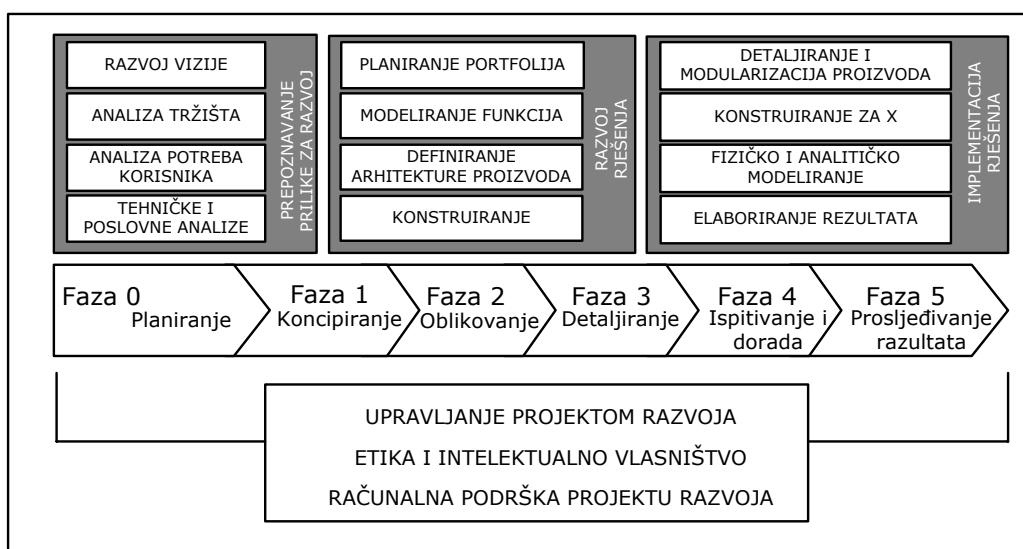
RAZVOJ VIZIJE

ANALIZA TRŽIŠTA

ANALIZA POTREBA KORISNIKA

TEHNIČKE I POSLOVNE ANALIZE

PREPOZNAVANJE PRILIKE ZA RAZVOJ

PLANIRANJE PORTFOLIJA

MODELIRANJE FUNKCIJA

DEFINIRANJE ARHITEKTURE PROIZVODA

KONSTRUIRANJE

RAZVOJ RJEŠENJA

DETALJIRANJE I MODULARIZACIJA PROIZVODA

KONSTRUIRANJE ZA X

FIZIČKO I ANALITIČKO MODELIRANJE

ELABORIRANJE REZULTATA

IMPLEMENTACIJA RJEŠENJA

Faza 0 Planiranje

Faza 1 Koncipiranje

Faza 2 Oblikovanje

Faza 3 Detaljiranje

Faza 4 Ispitivanje i dorada

Faza 5 Prosljeđivanje razultata

UPRAVLJANJE PROJEKTOM RAZVOJA

ETIKA I INTELEKTUALNO VLASNIŠTVO

RAČUNALNA PODRŠKA PROJEKTU RAZVOJA